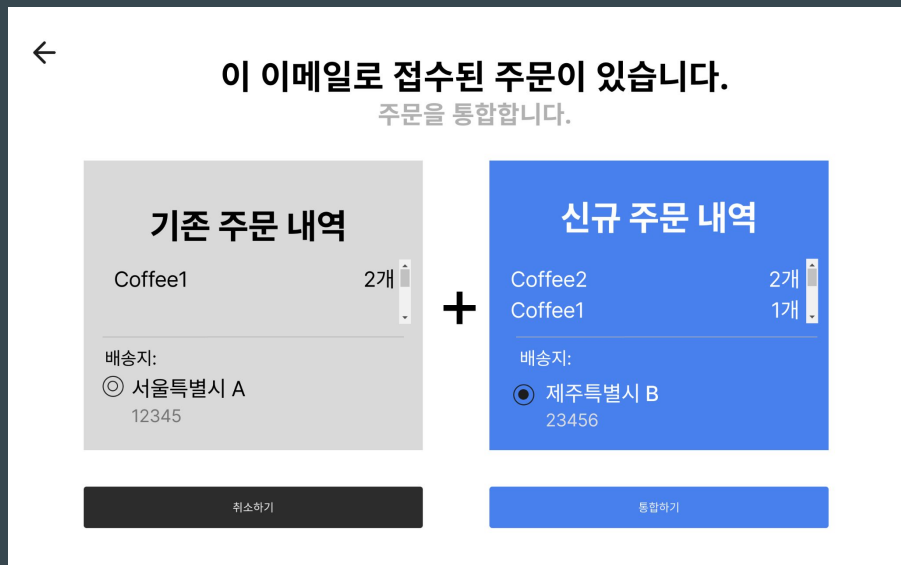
←

이 이메일로 접수된 주문이 있습니다.
주문을 통합합니다.

기존 주문 내역

Coffee1 2개

배송지:
서울특별시 A
12345

+

신규 주문 내역

Coffee2 2개
Coffee1 1개

배송지:
제주특별시 B
23456

취소하기

통합하기